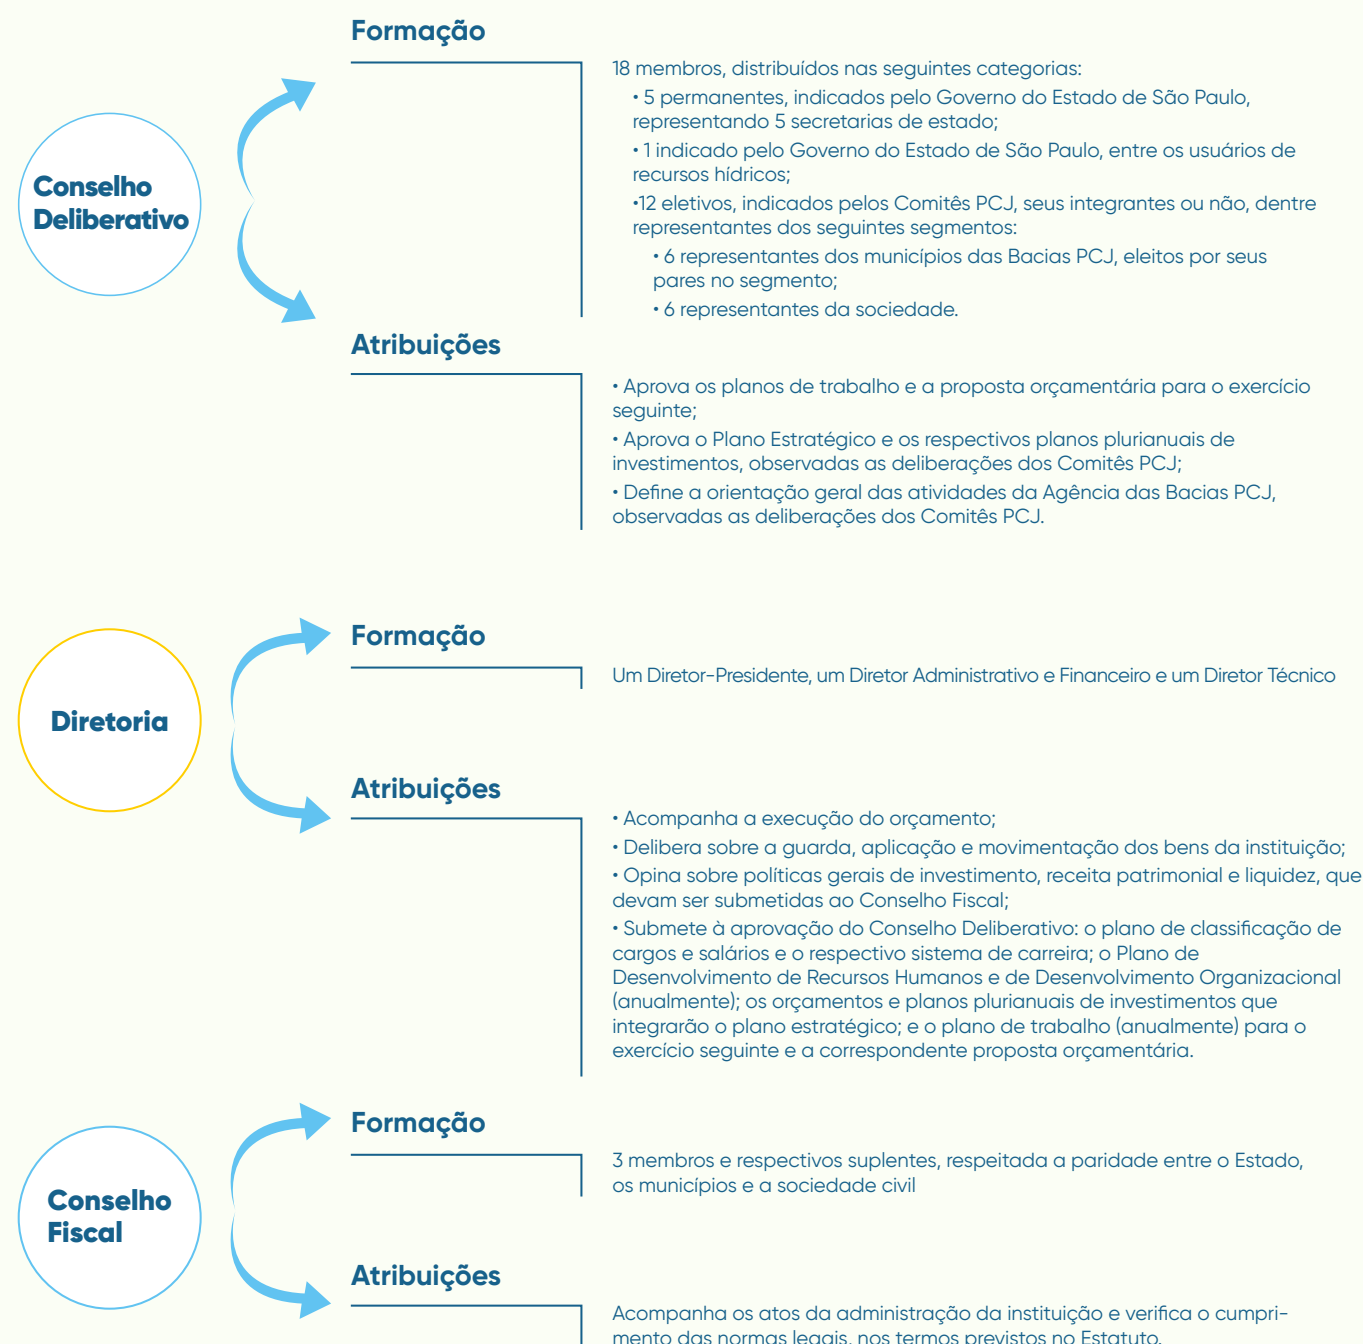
Conselho Deliberativo

Formação

18 membros, distribuídos nas seguintes categorias:
• 5 permanentes, indicados pelo Governo do Estado de São Paulo, representando 5 secretarias de estado;
• 1 indicado pelo Governo do Estado de São Paulo, entre os usuários de recursos hídricos;
•12 eletivos, indicados pelos Comitês PCJ, seus integrantes ou não, dentre representantes dos seguintes segmentos:
• 6 representantes dos municípios das Bacias PCJ, eleitos por seus pares no segmento;
• 6 representantes da sociedade.

Atribuições

• Aprova os planos de trabalho e a proposta orçamentária para o exercício seguinte;
• Aprova o Plano Estratégico e os respectivos planos plurianuais de investimentos, observadas as deliberações dos Comitês PCJ;
• Define a orientação geral das atividades da Agência das Bacias PCJ, observadas as deliberações dos Comitês PCJ.

Diretoria

Formação

Um Diretor-Presidente, um Diretor Administrativo e Financeiro e um Diretor Técnico

Atribuições

• Acompanha a execução do orçamento;
• Delibera sobre a guarda, aplicação e movimentação dos bens da instituição;
• Opina sobre políticas gerais de investimento, receita patrimonial e liquidez, que devam ser submetidas ao Conselho Fiscal;
• Submete à aprovação do Conselho Deliberativo: o plano de classificação de cargos e salários e o respectivo sistema de carreira; o Plano de Desenvolvimento de Recursos Humanos e de Desenvolvimento Organizacional (anualmente); os orçamentos e planos plurianuais de investimentos que integrarão o plano estratégico; e o plano de trabalho (anualmente) para o exercício seguinte e a correspondente proposta orçamentária.

Conselho Fiscal

Formação

3 membros e respectivos suplentes, respeitada a paridade entre o Estado, os municípios e a sociedade civil

Atribuições

Acompanha os atos da administração da instituição e verifica o cumprimento das normas legais, nos termos previstos no Estatuto.